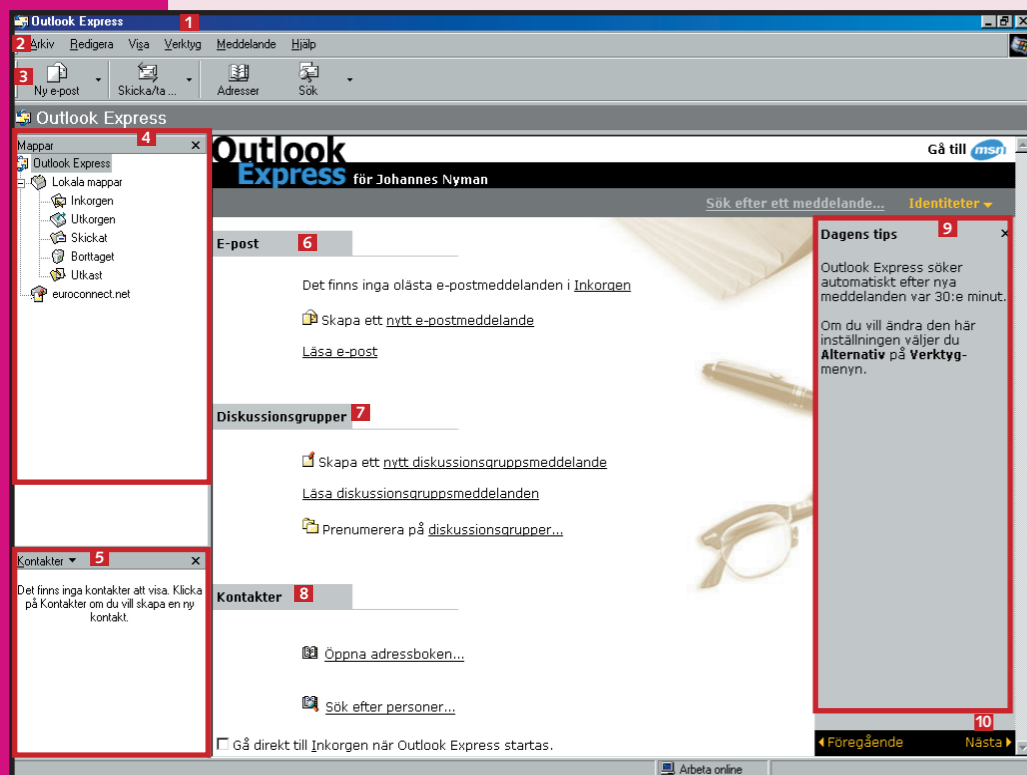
Outlook Express 1

2 Arkiv Redigera Visa Verktyg Meddelande Hjälp

3 Ny e-post Skicka/ta ... Adresser Sök

Outlook Express

Mappar 4
Outlook Express
Lokala mappar
Inkorgen
Utkorgen
Skickat
Borttaget
Utkast
euroconnect.net

Kontakter 5
Det finns inga kontakter att visa. Klicka på Kontakter om du vill skapa en ny kontakt.

Outlook Express för Johannes Nyman

Gå till msn

Sök efter ett meddelande... Identiteter

E-post 6

Det finns inga olästa e-postmeddelanden i Inkorgen

Skapa ett nytt e-postmeddelande

Läsa e-post

Diskussionsgrupper 7

Skapa ett nytt diskussionsgruppsmeddelande

Läsa diskussionsgruppsmeddelanden

Prenumerera på diskussionsgrupper...

Kontakter 8

Öppna adressboken...

Sök efter personer...

Gå direkt till Inkorgen när Outlook Express startas.

Dagens tips 9

Outlook Express söker automatiskt efter nya meddelanden var 30:e minut.

Om du vill ändra den här inställningen väljer du **Alternativ** på **Verktyg**-menyn.

10
Föregående Nästa

Arbeta online